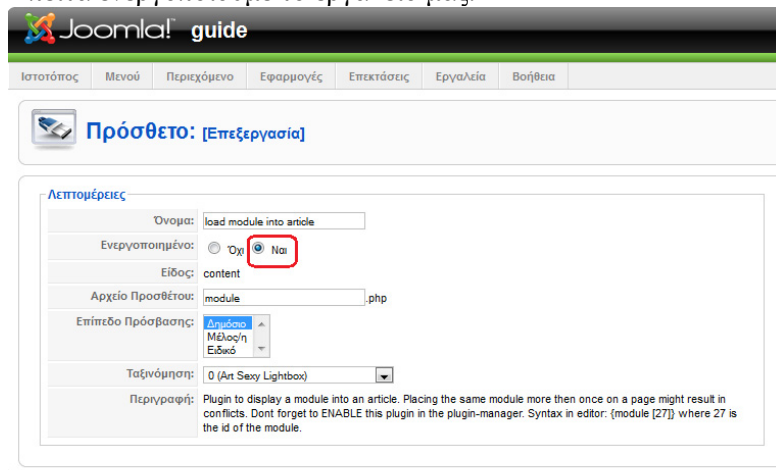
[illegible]

Joomla! guide

Ιστοτόπος | Μενού | Περιεχόμενο | Εφαρμογές | Επεκτάσεις | Εργαλεία | Βοήθεια

Πρόσθετο: [Επεξεργασία]

Λεπτομέρειες

Όνομα: load module into article

Ενεργοποιημένο: Όχι Ναι

Είδος: content

Αρχείο Προσθέτου: module .php

Επίπεδο Πρόσβασης: Δημόσιο Μέλος/η Ειδικό

Ταξινόμηση: 0 (Art Sexy Lightbox)

Περιγραφή: Plugin to display a module into an article. Placing the same module more then once on a page might result in conflicts. Dont forget to ENABLE this plugin in the plugin-manager. Syntax in editor: {module [27]} where 27 is the id of the module.